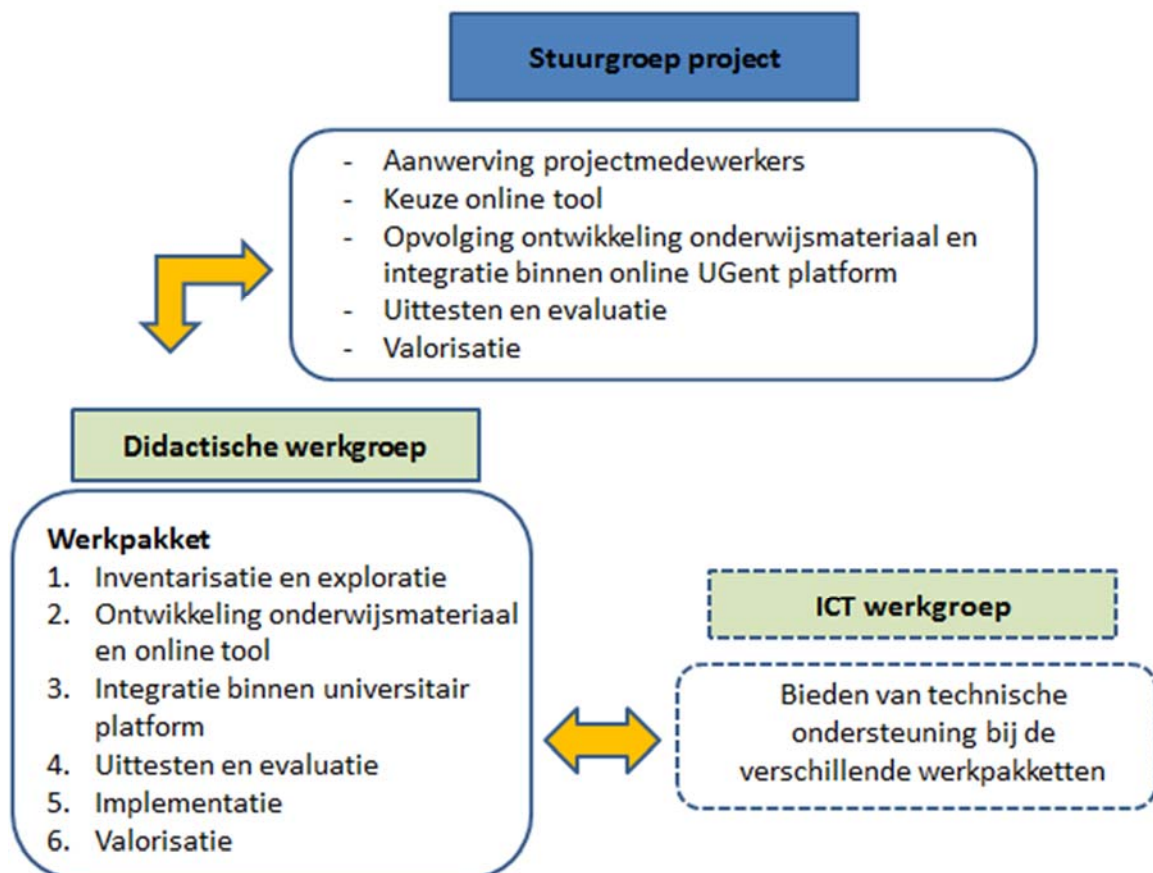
Stuurgroep project

- Aanwerving projectmedewerkers
- Keuze online tool
- Opvolging ontwikkeling onderwijsmateriaal en integratie binnen online UGent platform
- Uittesten en evaluatie
- Valorisatie

Didactische werkgroep

Werkpakket
1. Inventarisatie en exploratie
2. Ontwikkeling onderwijsmateriaal en online tool
3. Integratie binnen universitair platform
4. Uittesten en evaluatie
5. Implementatie
6. Valorisatie

ICT werkgroep

Bieden van technische ondersteuning bij de verschillende werkpakketten